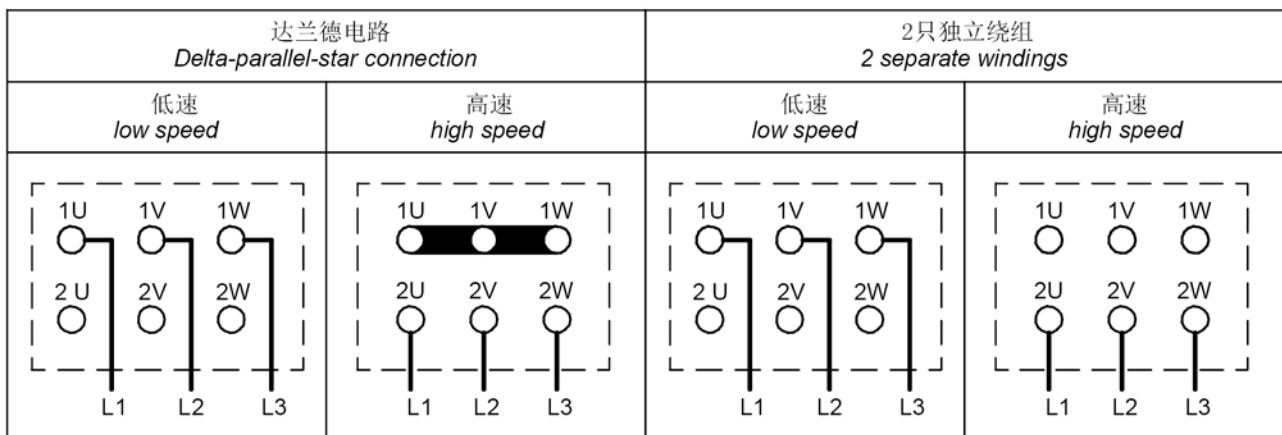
| 达兰德电路<br>*Delta-parallel-star connection* | | 2只独立绕组<br>*2 separate windings* | |
|---|---|---|---|
| 低速<br>*low speed* | 高速<br>*high speed* | 低速<br>*low speed* | 高速<br>*high speed* |
| 1U 1V 1W<br>2 U 2V 2W<br>L1 L2 L3 | 1U 1V 1W<br>2U 2V 2W<br>L1 L2 L3 | 1U 1V 1W<br>2 U 2V 2W<br>L1 L2 L3 | 1U 1V 1W<br>2U 2V 2W<br>L1 L2 L3 |